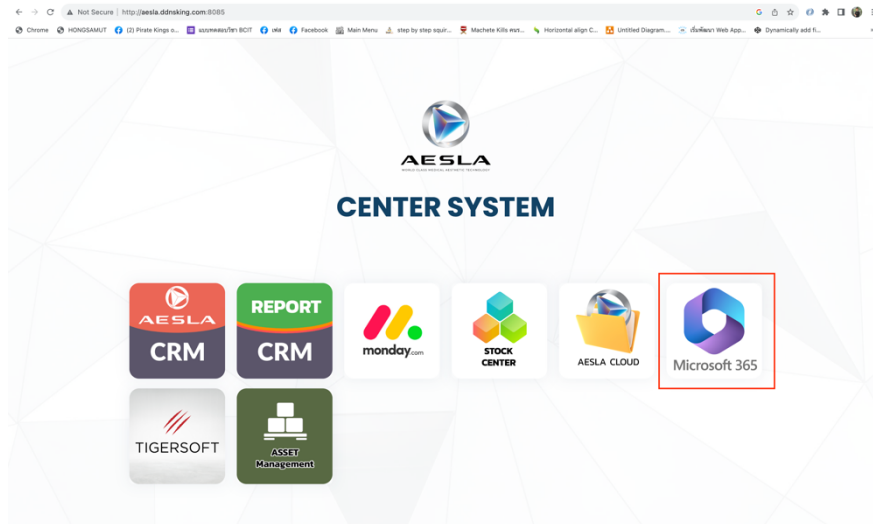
Not Secure | http://aesla.ddnsking.com:8085

Chrome HONGSAMUT (2) Pirate Kings o... แบบทดสอบ/วิชา BCIT เฟส Facebook Main Menu step by step squir... Machete Kills ทรท... Horizontal align C... Untitled Diagram... เริ่มพัฒนา Web App... Dynamically add fi...

AESLA
WORLD CLASS MEDICAL AESTHETIC TECHNOLOGY

CENTER SYSTEM

AESLA CRM

REPORT CRM

monday.com

STOCK CENTER

AESLA CLOUD

Microsoft 365

TIGERSOFT

ASSET Management